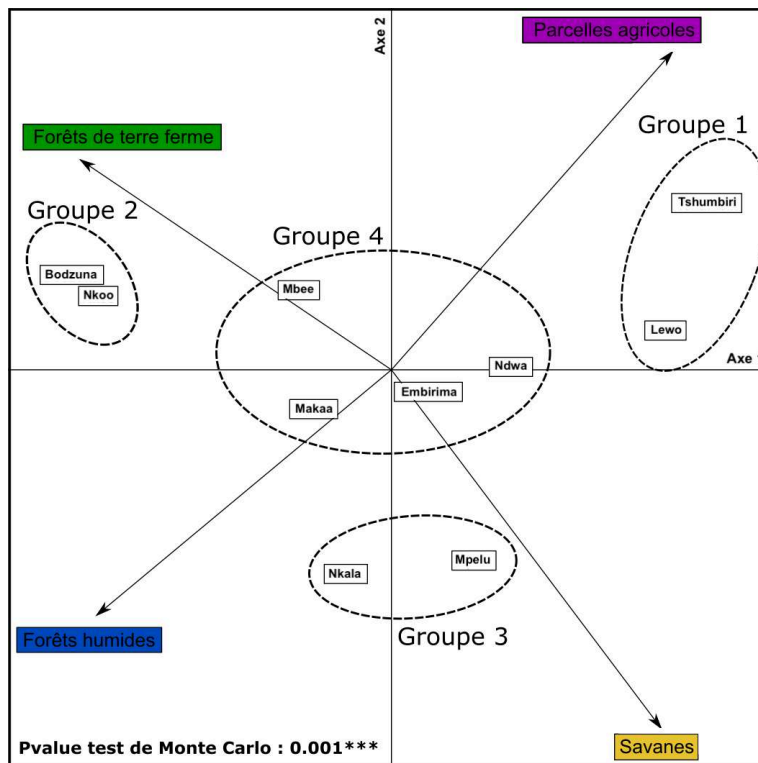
Axe 2

Parcelles agricoles

Forêts de terre ferme

Groupe 1

Tshumbiri

Groupe 2

Bodzuna

Nkoo

Groupe 4

Mbee

Lewo

Axe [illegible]

Ndwa

Embirima

Makaa

Nkala

Mpelu

Forêts humides

Groupe 3

Pvalue test de Monte Carlo : 0.001***

Savanes